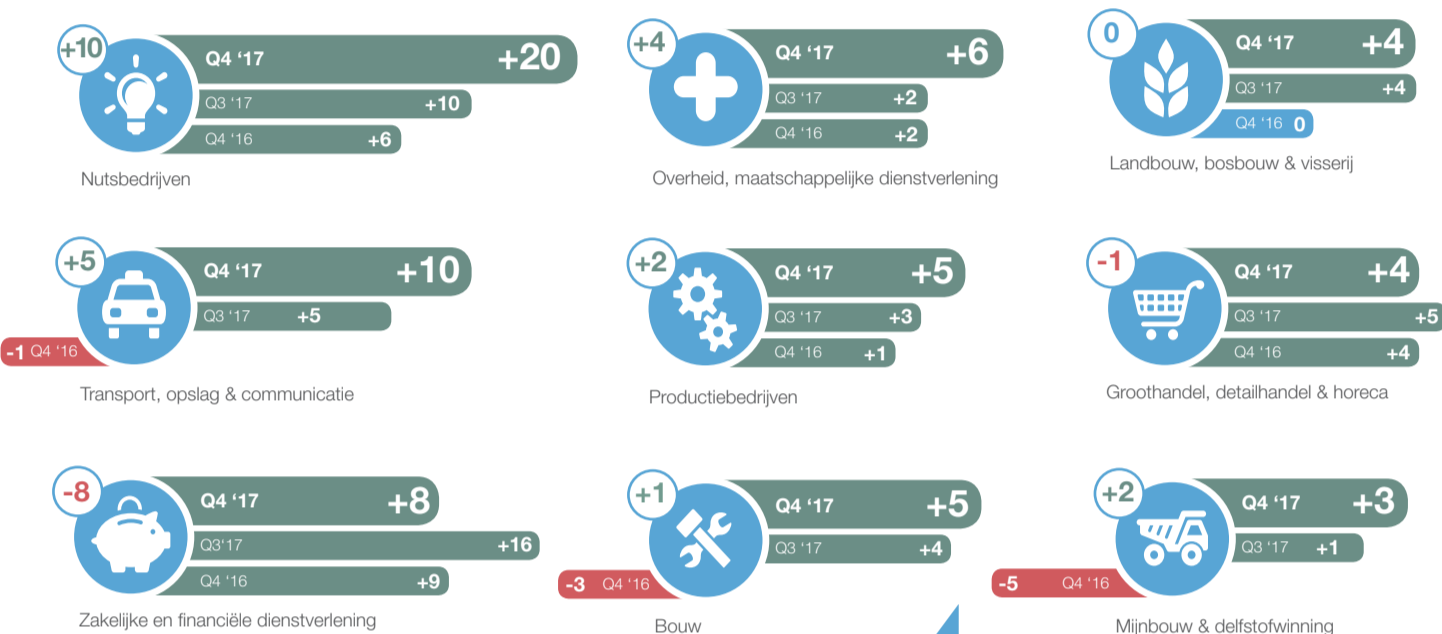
+10
Q4 '17 +20
Q3 '17 +10
Q4 '16 +6
Nutsbedrijven

+4
Q4 '17 +6
Q3 '17 +2
Q4 '16 +2
Overheid, maatschappelijke dienstverlening

0
Q4 '17 +4
Q3 '17 +4
Q4 '16 0
Landbouw, bosbouw & visserij

+5
Q4 '17 +10
Q3 '17 +5
-1 Q4 '16
Transport, opslag & communicatie

+2
Q4 '17 +5
Q3 '17 +3
Q4 '16 +1
Productiebedrijven

-1
Q4 '17 +4
Q3 '17 +5
Q4 '16 +4
Groothandel, detailhandel & horeca

-8
Q4 '17 +8
Q3'17 +16
Q4 '16 +9
Zakelijke en financiële dienstverlening

+1
Q4 '17 +5
Q3 '17 +4
-3 Q4 '16
Bouw

+2
Q4 '17 +3
Q3 '17 +1
-5 Q4 '16
Mijnbouw & delfstofwinning